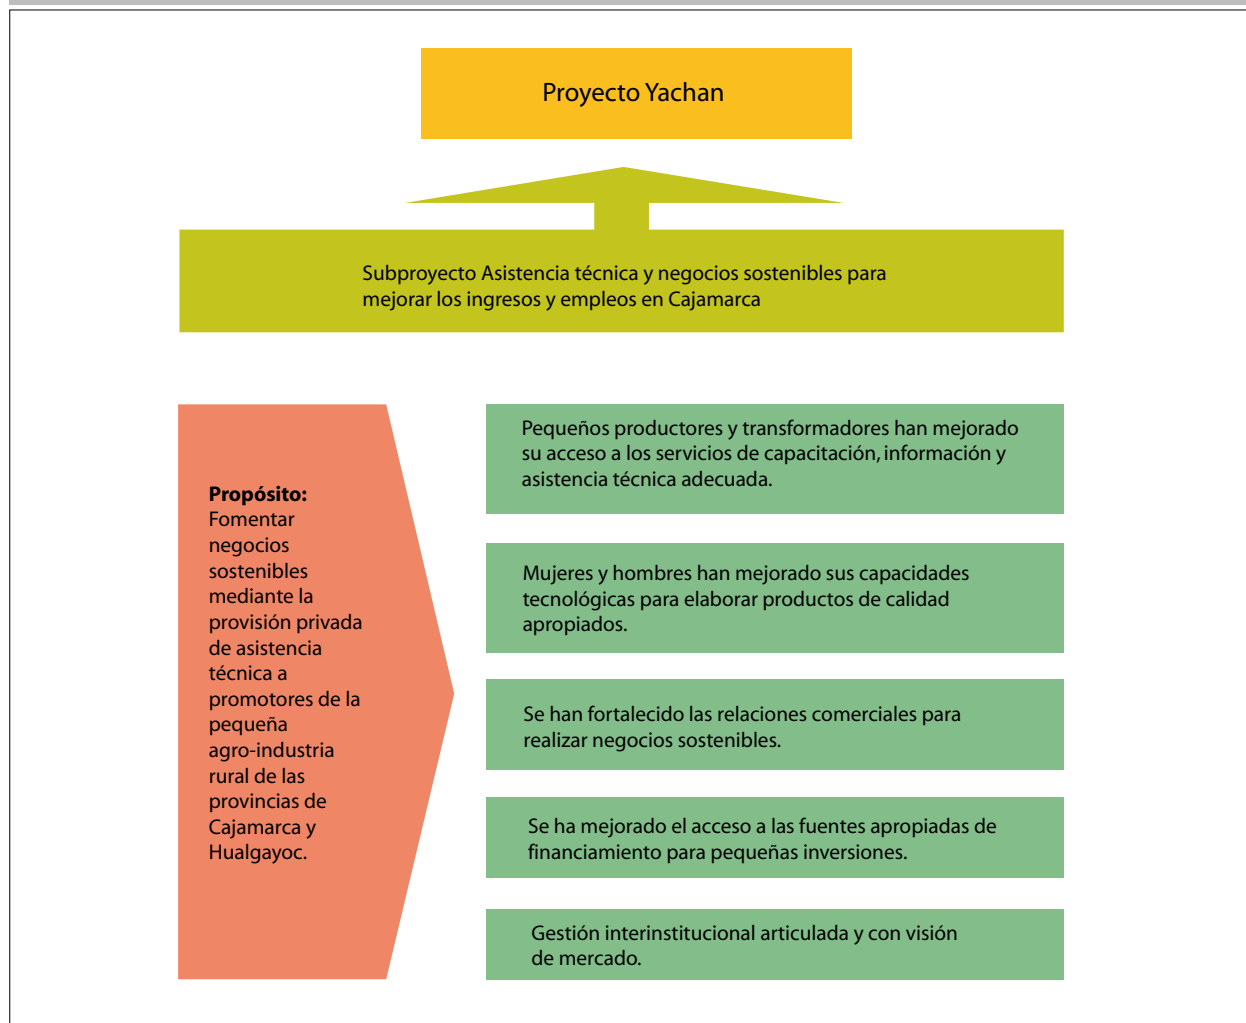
Proyecto Yachan

Subproyecto Asistencia técnica y negocios sostenibles para mejorar los ingresos y empleos en Cajamarca

**Propósito:** Fomentar negocios sostenibles mediante la provisión privada de asistencia técnica a promotores de la pequeña agro-industria rural de las provincias de Cajamarca y Hualgayoc.

Pequeños productores y transformadores han mejorado su acceso a los servicios de capacitación, información y asistencia técnica adecuada.

Mujeres y hombres han mejorado sus capacidades tecnológicas para elaborar productos de calidad apropiados.

Se han fortalecido las relaciones comerciales para realizar negocios sostenibles.

Se ha mejorado el acceso a las fuentes apropiadas de financiamiento para pequeñas inversiones.

Gestión interinstitucional articulada y con visión de mercado.